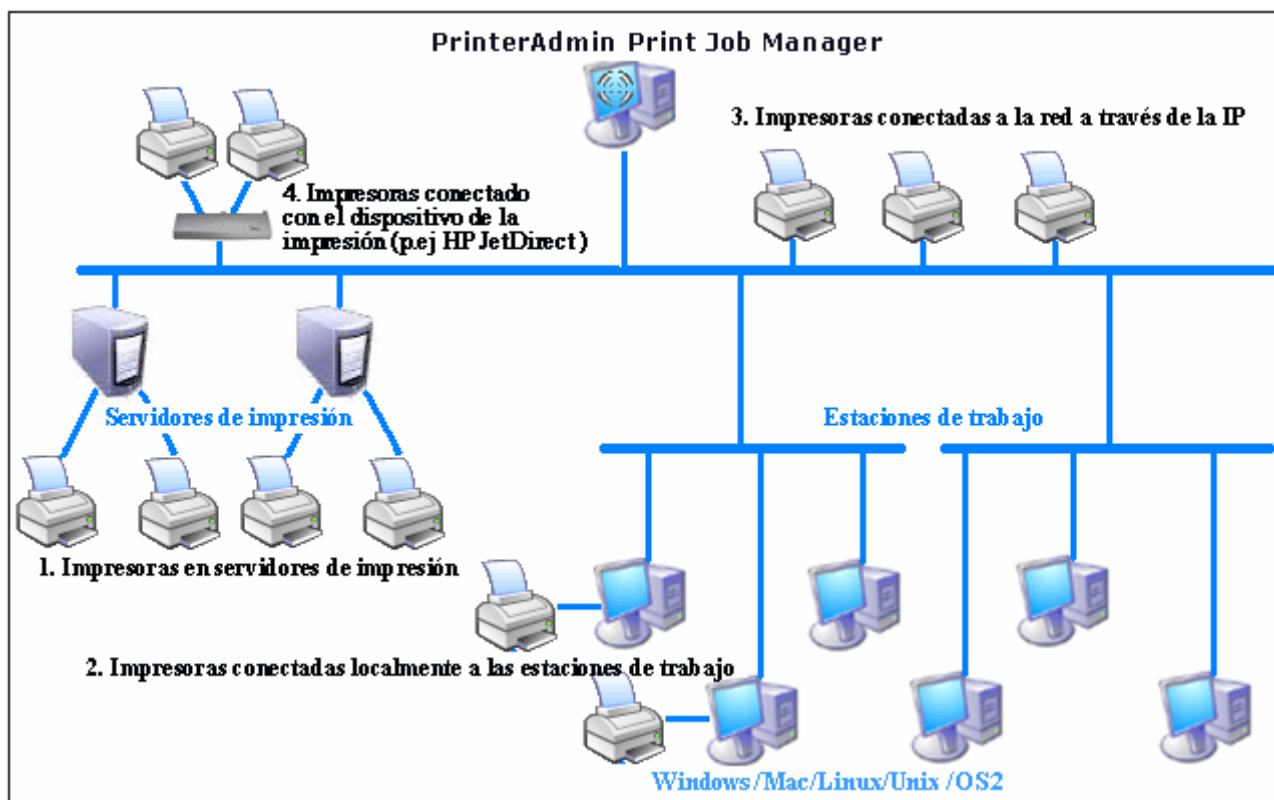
PrinterAdmin Print Job Manager

3. Impresoras conectadas a la red a través de la IP

4. Impresoras conectado con el dispositivo de la impresión (p.ej HP JetDirect)

Servidores de impresión

Estaciones de trabajo

1. Impresoras en servidores de impresión

2. Impresoras conectadas localmente a las estaciones de trabajo

Windows/Mac/Linux/Unix/OS2